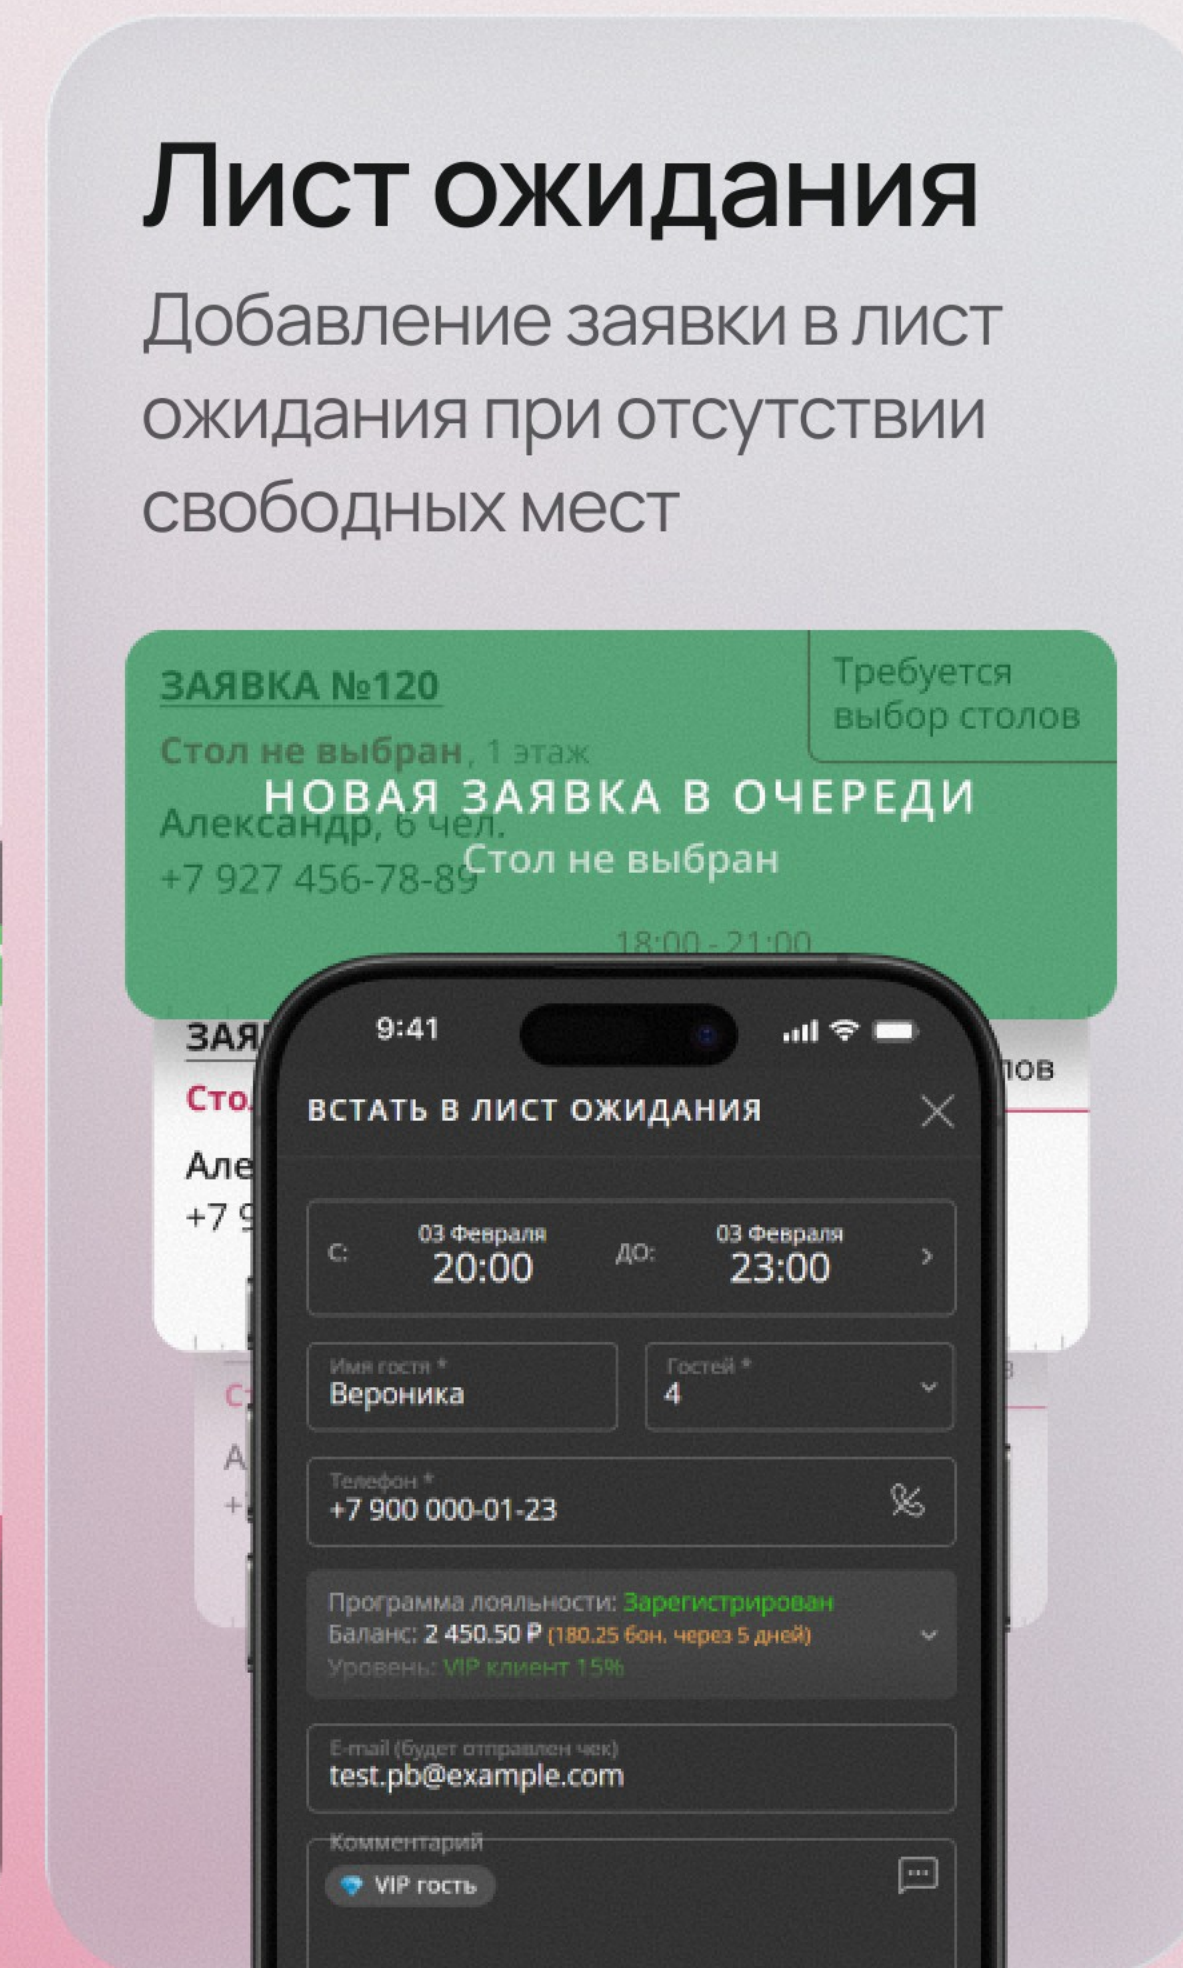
Лист ожидания

Добавление заявки в лист ожидания при отсутствии свободных мест

ЗАЯВКА №120

Требуется выбор столов

Стол не выбран, 1 этаж

НОВАЯ ЗАЯВКА В ОЧЕРЕДИ

Александр, 6 чел.
+7 927 456-78-89

Стол не выбран

18:00 - 21:00

ЗАЯ

лов

Сто

Але
+7 9

С

А
+

9:41

ВСТАТЬ В ЛИСТ ОЖИДАНИЯ

С: 03 Февраля 20:00 ДО: 03 Февраля 23:00

Имя гостя *
Вероника

Гостей *
4

Телефон *
+7 900 000-01-23

Программа лояльности: Зарегистрирован
Баланс: 2 450.50 ₽ (180.25 бон. через 5 дней)
Уровень: VIP клиент 15%

E-mail (будет отправлен чек)
test.pb@example.com

Комментарий
VIP гость